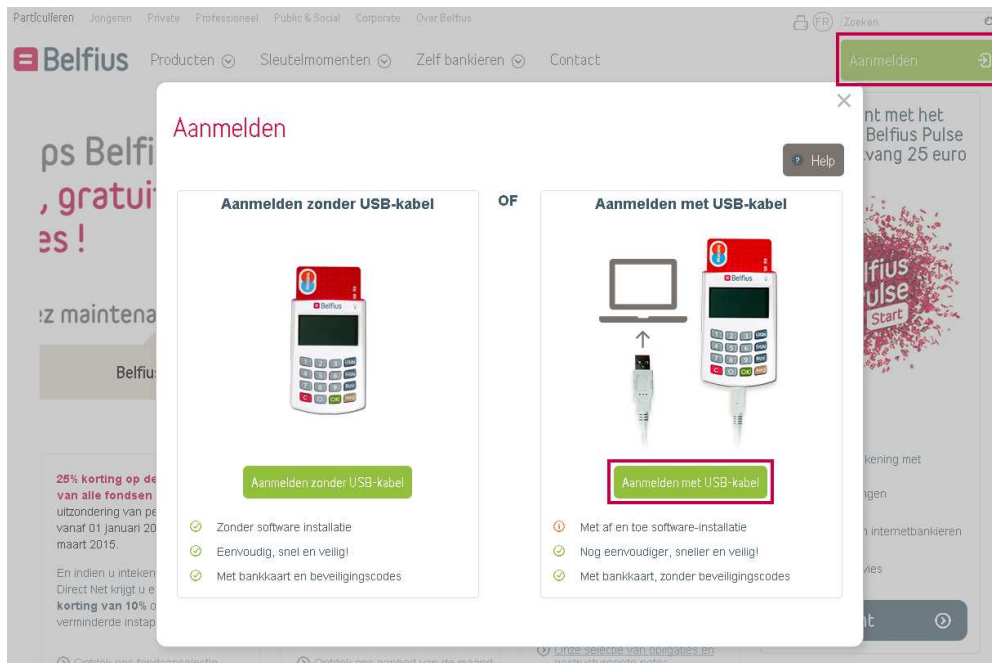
Particulieren Jongeren Private Professioneel Public & Social Corporate Over Belfius

FR Zoeken

Belfius Producten Sleutelmomenten Zelf bankieren Contact

Aanmelden

ps Belfi
, gratui
es !

ez maintena

Belfiu

nt met het
Belfius Pulse
vang 25 euro

25% korting op de
van alle fondsen
uitzondering van pe
vanaf 01 januari 20
maart 2015.

En indien u inteken
Direct Net krijgt u e
korting van 10% o
verminderde instap

Aanmelden

Help

Aanmelden zonder USB-kabel

OF

Aanmelden met USB-kabel

Belfius

Belfius

Aanmelden zonder USB-kabel

Aanmelden met USB-kabel

Zonder software installatie

Eenvoudig, snel en veilig!

Met bankkaart en beveiligingscodes

Met af en toe software-installatie

Nog eenvoudiger, sneller en veilig!

Met bankkaart, zonder beveiligingscodes

lfius
ulse
Start

kening met

ngen

n internetbankieren

vies

nt

Ontdek ons fondsenselectie

Ontdek ons aanbod van de maand

Onze selectie van obligaties en gestructureerde notes